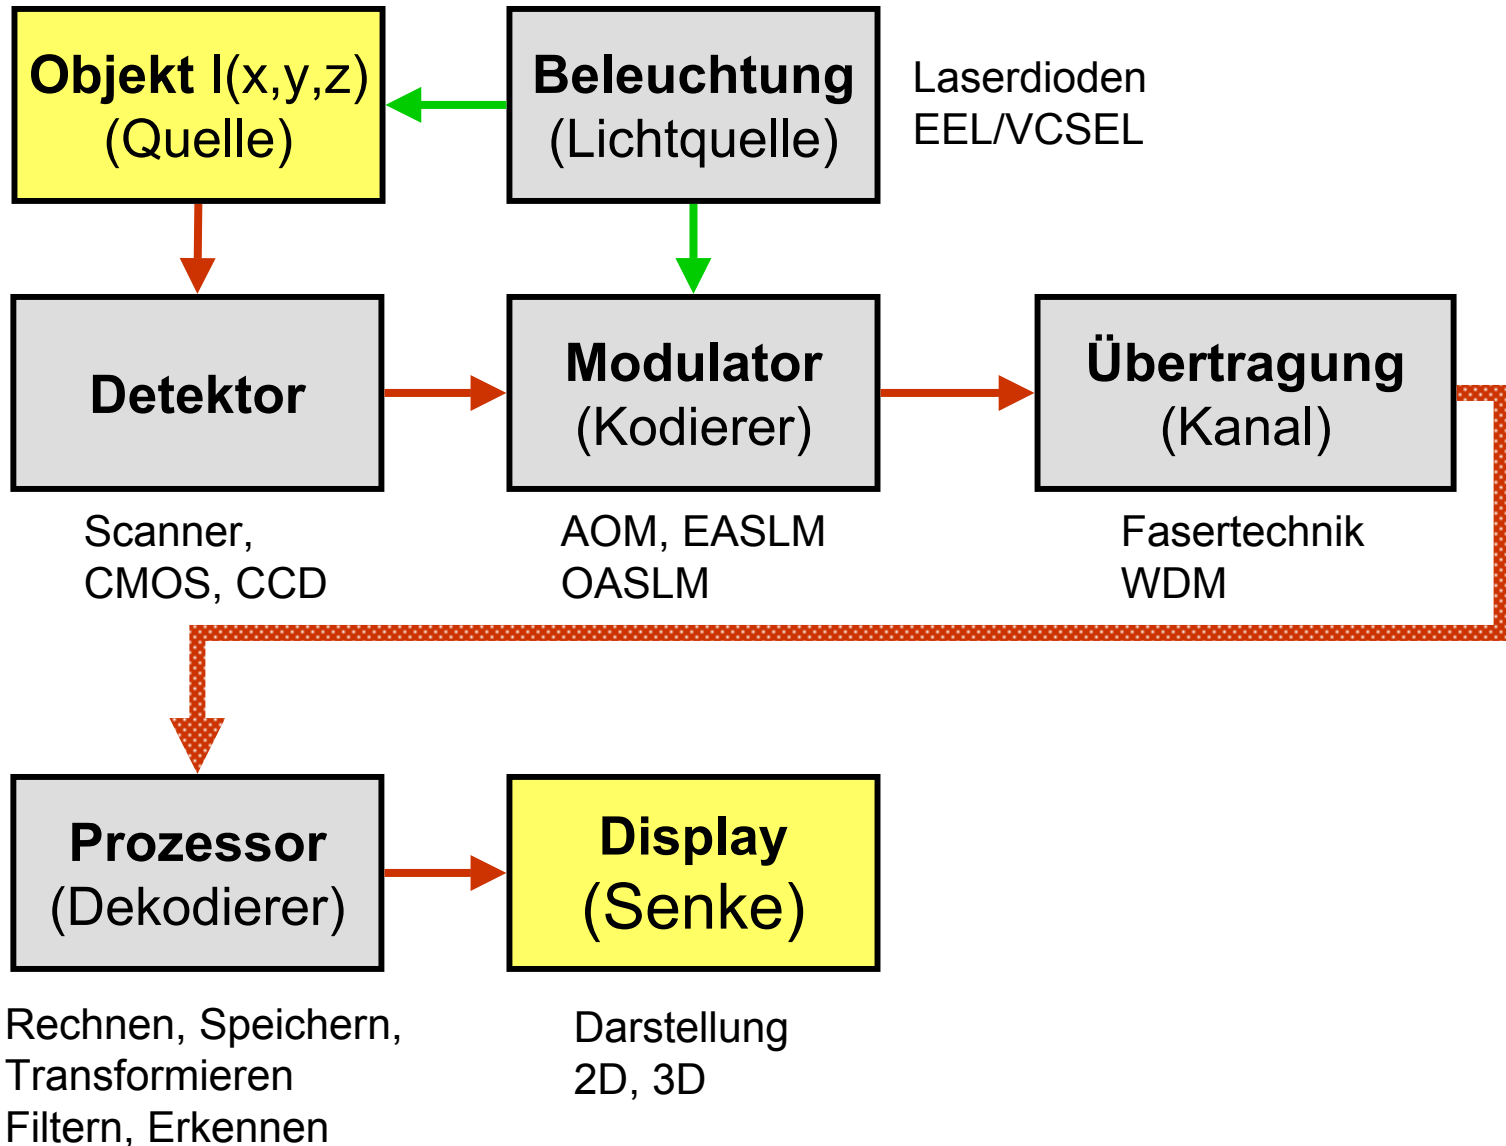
Objekt I(x,y,z)
(Quelle)

Beleuchtung
(Lichtquelle)

Laserdioden
EEL/VCSEL

Detektor

Scanner,
CMOS, CCD

Modulator
(Kodierer)

AOM, EASLM
OASLM

Übertragung
(Kanal)

Fasertechnik
WDM

Prozessor
(Dekodierer)

Rechnen, Speichern,
Transformieren
Filtern, Erkennen

Display
(Senke)

Darstellung
2D, 3D